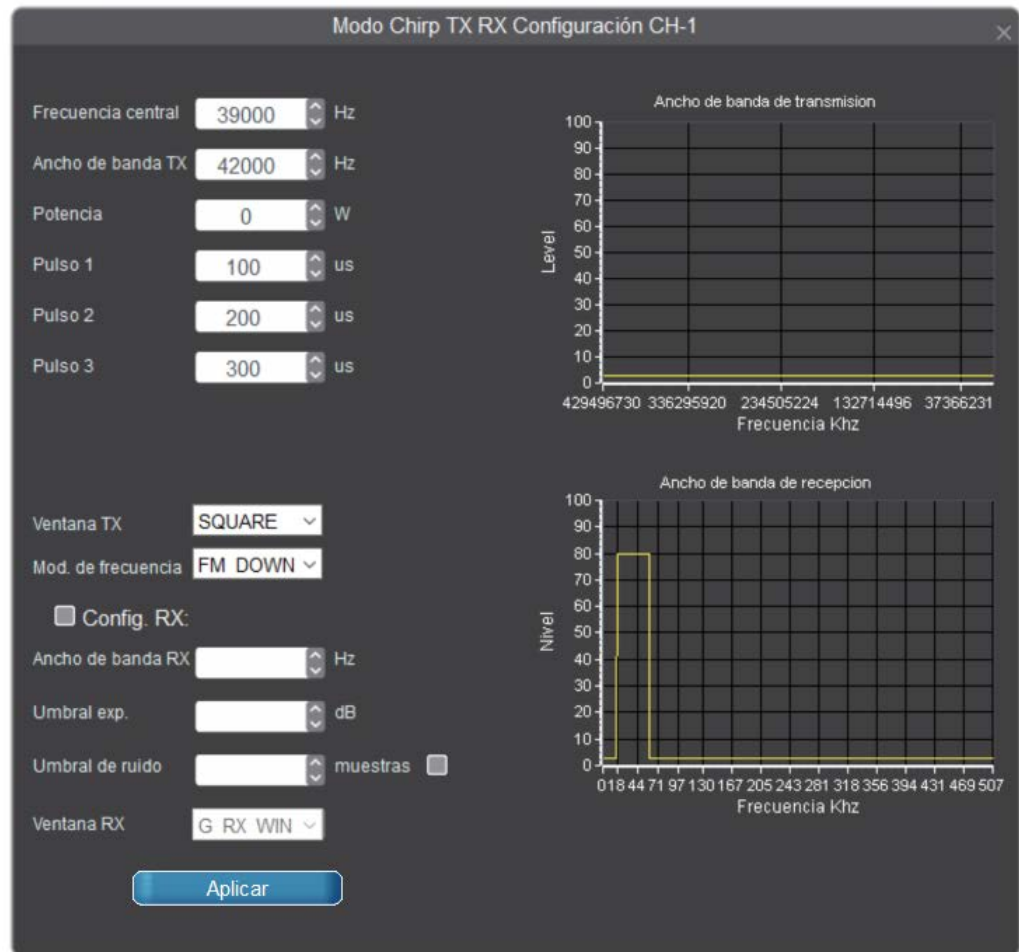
Modo Chirp TX RX Configuración CH-1

Frecuencia central 39000 Hz

Ancho de banda TX 42000 Hz

Potencia 0 W

Pulso 1 100 us

Pulso 2 200 us

Pulso 3 300 us

Ventana TX SQUARE

Mod. de frecuencia FM DOWN

Config. RX:

Ancho de banda RX Hz

Umbral exp. dB

Umbral de ruido muestras

Ventana RX G RX WIN

Aplicar

Ancho de banda de transmision

Level

100 90 80 70 60 50 40 30 20 10 0

429496730 336295920 234505224 132714496 37366231

Frecuencia Khz

Ancho de banda de recepcion

Nivel

100 90 80 70 60 50 40 30 20 10 0

0 18 44 71 97 130 167 205 243 281 318 356 394 431 469 507

Frecuencia Khz